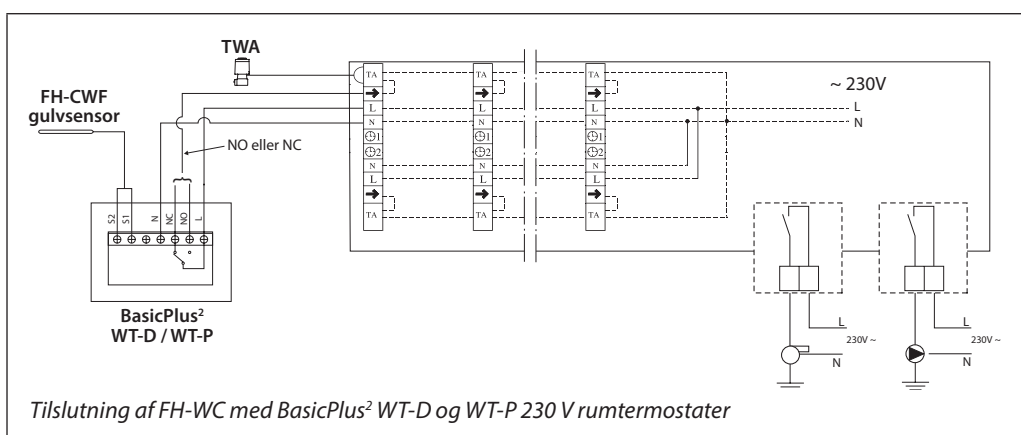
TWA

FH-CWF gulvsensor

NO eller NC

S2 S1 N NC NO L

BasicPlus$^2$
WT-D / WT-P

TA
→
L
N
1
2
N
L
→
TA

TA
→
L
N
1
2
N
L
→
TA

TA
→
L
N
1
2
N
L
→
TA

~ 230V
L
N

L
230V ~
N

L
230V ~
N

Tilslutning af FH-WC med BasicPlus$^2$ WT-D og WT-P 230 V rumtermostater